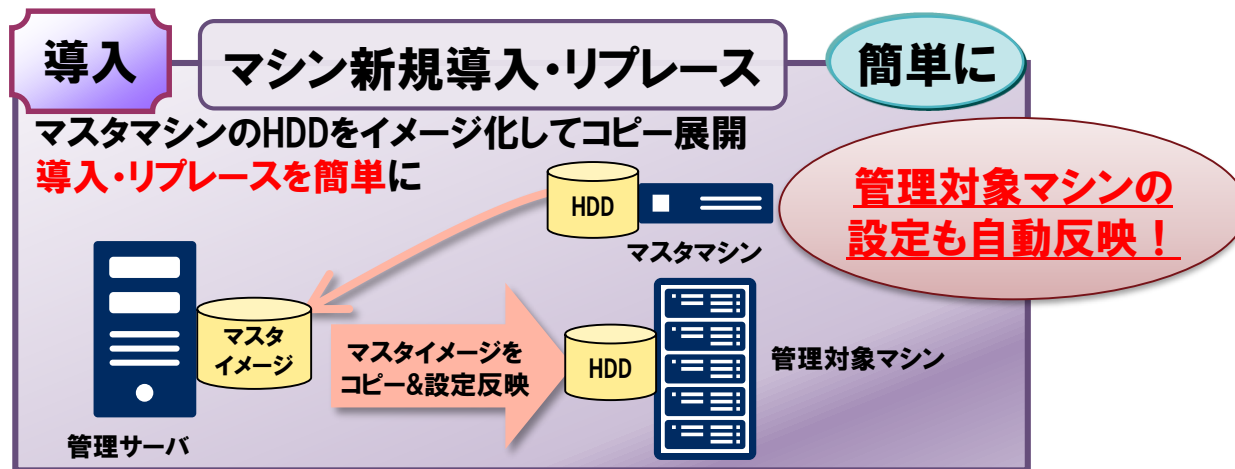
導入

マシン新規導入・リプレース

簡単に

マスタマシンのHDDをイメージ化してコピー展開
導入・リプレースを簡単に

管理対象マシンの設定も自動反映！

HDD

マスタマシン

マスタイメージ

マスタイメージをコピー&設定反映

HDD

管理対象マシン

管理サーバ